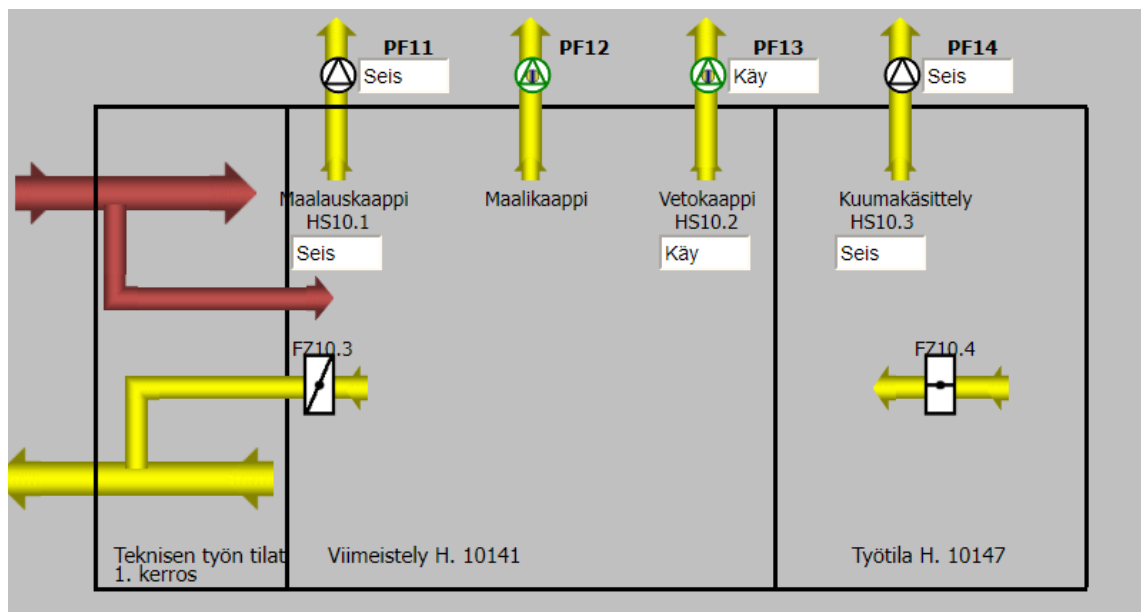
PF11
Seis
PF12
PF13
Käy
PF14
Seis

Maalauskaappi
HS10.1
Seis

Maalikaappi

Vetokaappi
HS10.2
Käy

Kuumakäsittely
HS10.3
Seis

FZ10.3

FZ10.4

Teknisen työn tilat
1. kerros

Viimeistely H. 10141

Työtila H. 10147